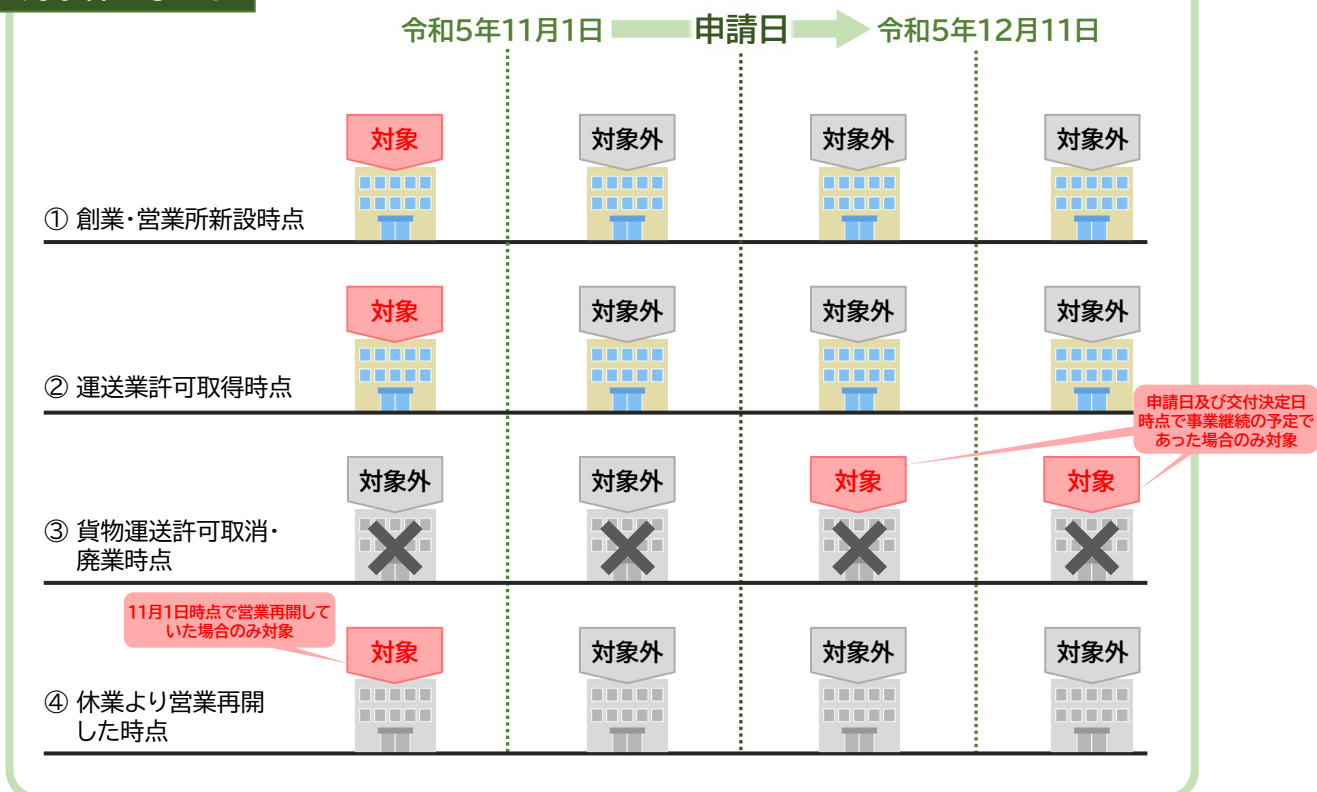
令和5年11月1日 申請日 令和5年12月11日

① 創業・営業所新設時点

対象 対象外 対象外 対象外

② 運送業許可取得時点

対象 対象外 対象外 対象外

申請日及び交付決定日時点で事業継続の予定であった場合のみ対象

③ 貨物運送許可取消・廃業時点

対象外 対象外 対象 対象

11月1日時点で営業再開していた場合のみ対象

④ 休業より営業再開した時点

対象 対象外 対象外 対象外